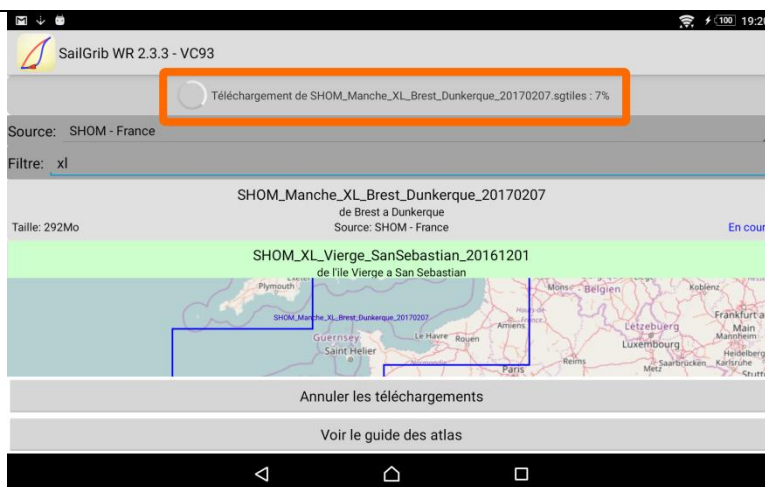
100 19:2

SailGrib WR 2.3.3 - VC93

Téléchargement de SHOM_Manche_XL_Brest_Dunkerque_20170207.sgtiles : 7%

Source: SHOM - France

Filtre: xl

SHOM_Manche_XL_Brest_Dunkerque_20170207
de Brest a Dunkerque
Taille: 292Mo
Source: SHOM - France
En cour

SHOM_XL_Vierge_SanSebastian_20161201
de l'ile Vierge a San Sebastian

Plymouth
SHOM_Manche_XL_Brest_Dunkerque_20170207
Guernsey
Saint Helier
Le Havre
Rouen
Amiens
Mons
Belgien
Koblenz
Frankfurt a
Main
Mannheim
Letzebuerg
Luxembourg
Heidelberg
Saarbrücken
Karlsruhe
Metz
Reims
Paris
Stutt

Annuler les téléchargements

Voir le guide des atlas